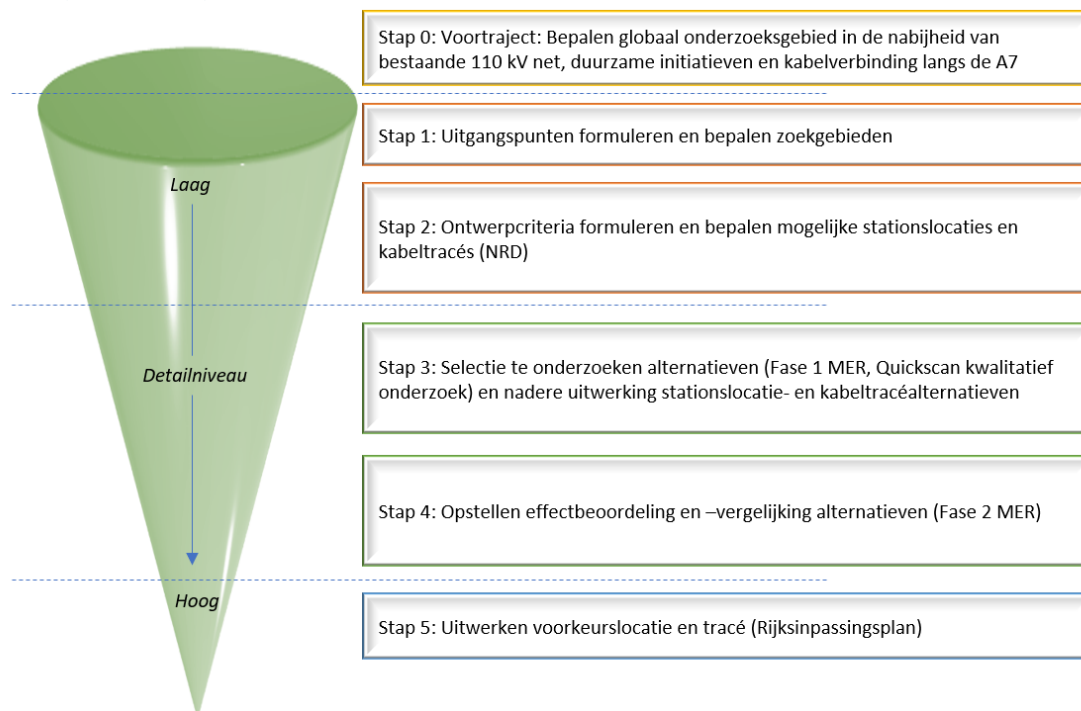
Laag

Detailniveau

Hoog

Stap 0: Voortraject: Bepalen globaal onderzoeksgebied in de nabijheid van bestaande 110 kV net, duurzame initiatieven en kabelverbinding langs de A7

Stap 1: Uitgangspunten formuleren en bepalen zoekgebieden

Stap 2: Ontwerpcriteria formuleren en bepalen mogelijke stationslocaties en kabeltracés (NRD)

Stap 3: Selectie te onderzoeken alternatieven (Fase 1 MER, Quickscan kwalitatief onderzoek) en nadere uitwerking stationslocatie- en kabeltracéalternatieven

Stap 4: Opstellen effectbeoordeling en –vergelijking alternatieven (Fase 2 MER)

Stap 5: Uitwerken voorkeurslocatie en tracé (Rijksinpassingsplan)